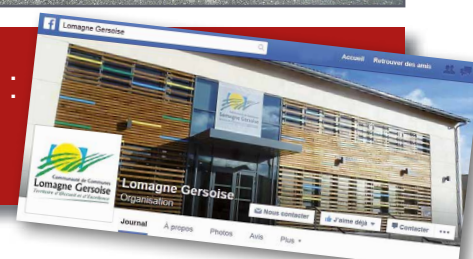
Lomagne Gersoise

Accueil Retrouver des amis

Lomagne Gersoise

Communauté de Communes
Lomagne Gersoise
Territoire d'Accueil et d'Excellence

Lomagne Gersoise
Organisation

Nous contacter J'aime déjà Contacter

Journal À propos Photos Avis Plus